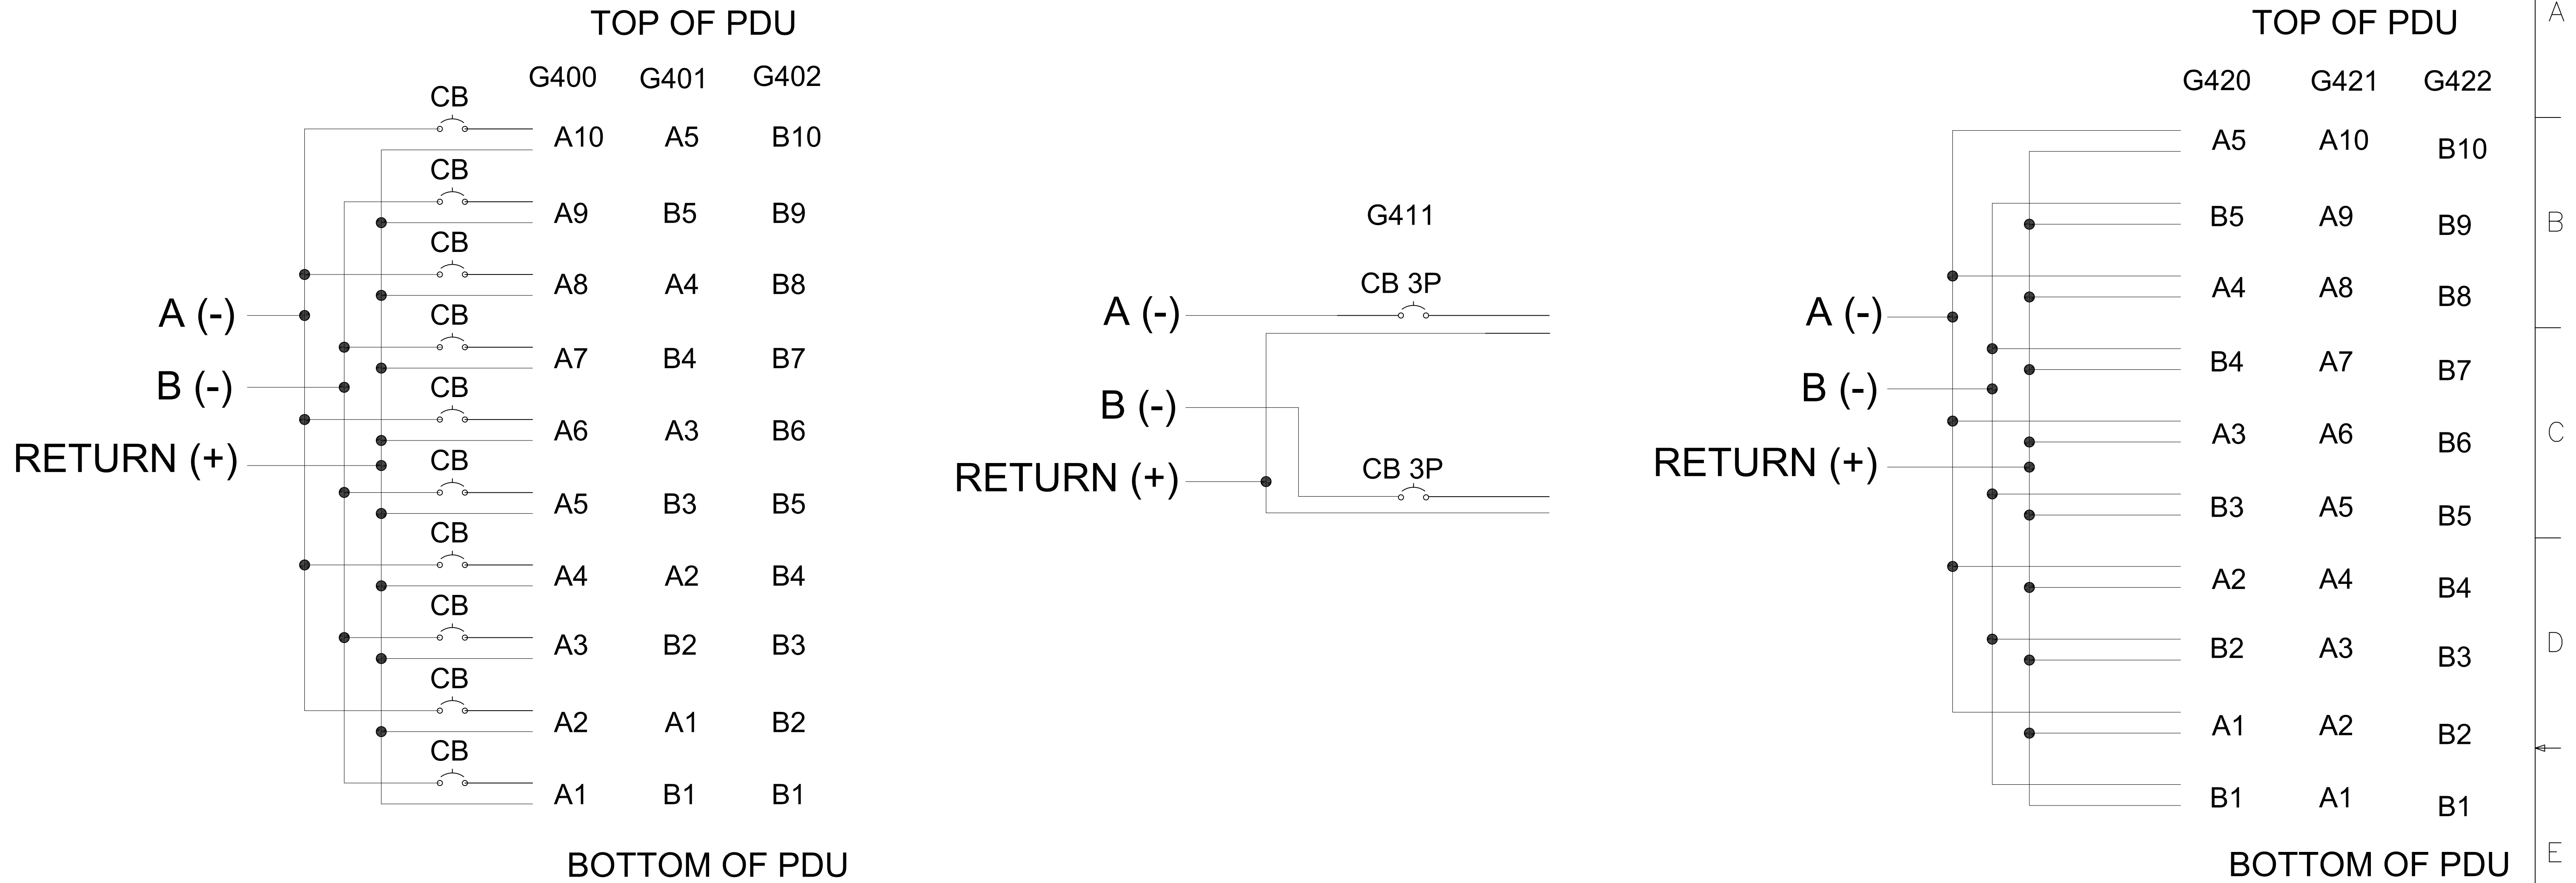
TOP OF PDU

G400 G401 G402

| G400 | G401 | G402 |
|---|---|---|
| A10 | A5 | B10 |
| A9 | B5 | B9 |
| A8 | A4 | B8 |
| A7 | B4 | B7 |
| A6 | A3 | B6 |
| A5 | B3 | B5 |
| A4 | A2 | B4 |
| A3 | B2 | B3 |
| A2 | A1 | B2 |
| A1 | B1 | B1 |

CB
CB
CB
CB
CB
CB
CB
CB
CB
CB

A (-)
B (-)
RETURN (+)

BOTTOM OF PDU

G411

CB 3P

A (-)
B (-)
RETURN (+)

CB 3P

TOP OF PDU

| G420 | G421 | G422 |
|---|---|---|
| A5 | A10 | B10 |
| B5 | A9 | B9 |
| A4 | A8 | B8 |
| B4 | A7 | B7 |
| A3 | A6 | B6 |
| B3 | A5 | B5 |
| A2 | A4 | B4 |
| B2 | A3 | B3 |
| A1 | A2 | B2 |
| B1 | A1 | B1 |

A (-)
B (-)
RETURN (+)

BOTTOM OF PDU

A
B
C
D
E